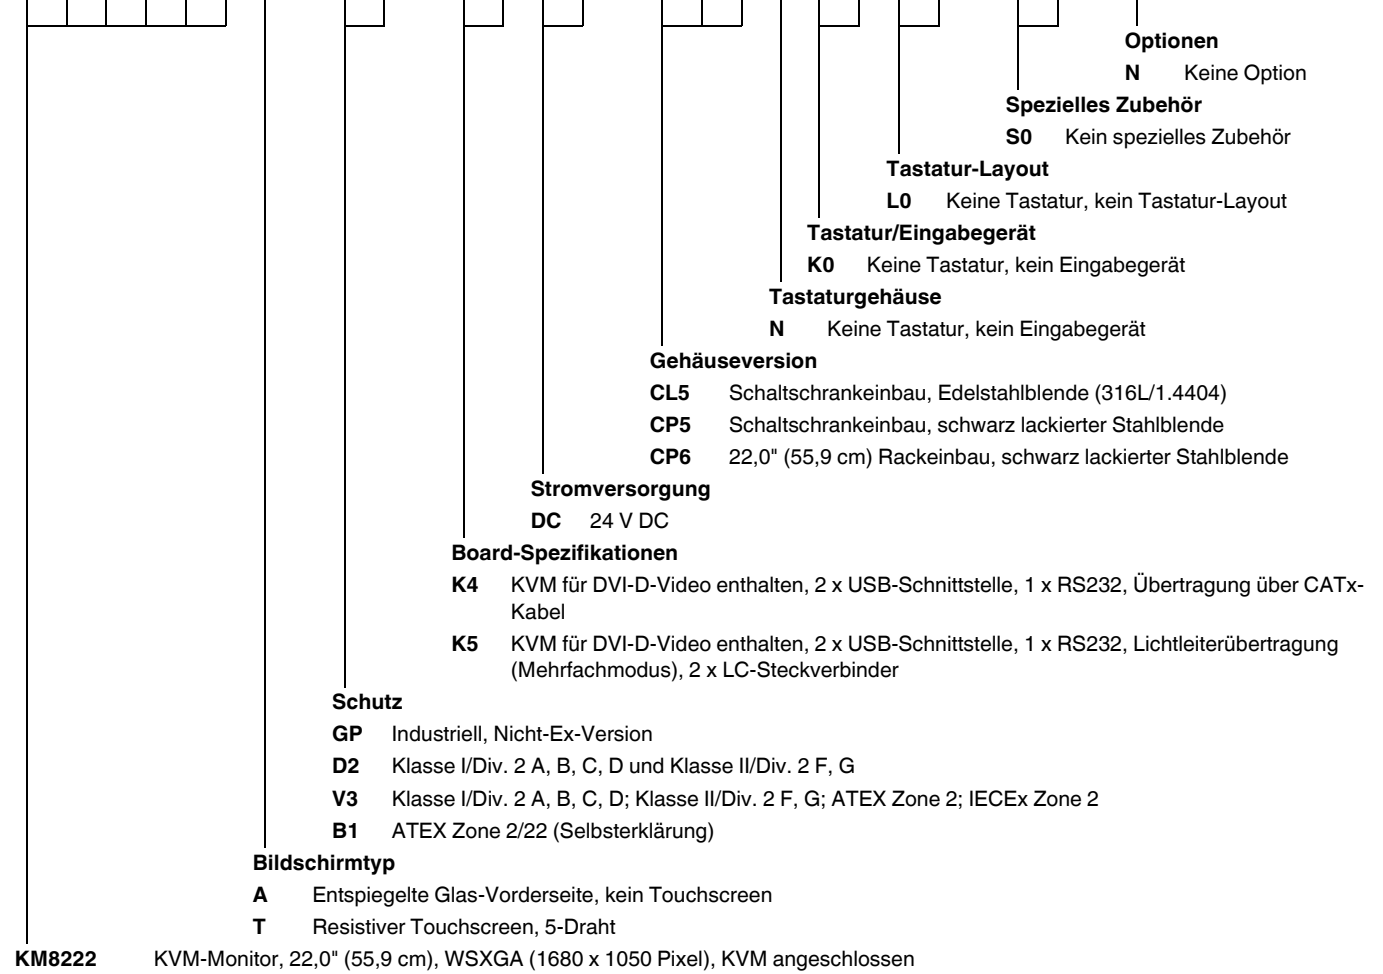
Optionen

N Keine Option

Spezielles Zubehör

S0 Kein spezielles Zubehör

Tastatur-Layout

L0 Keine Tastatur, kein Tastatur-Layout

Tastatur/Eingabegerät

K0 Keine Tastatur, kein Eingabegerät

Tastaturgehäuse

N Keine Tastatur, kein Eingabegerät

Gehäuseversion

CL5 Schaltschrankeinbau, Edelstahlblende (316L/1.4404)

CP5 Schaltschrankeinbau, schwarz lackierter Stahlblende

CP6 22,0" (55,9 cm) Rackeinbau, schwarz lackierter Stahlblende

Stromversorgung

DC 24 V DC

Board-Spezifikationen

K4 KVM für DVI-D-Video enthalten, 2 x USB-Schnittstelle, 1 x RS232, Übertragung über CATx-Kabel

K5 KVM für DVI-D-Video enthalten, 2 x USB-Schnittstelle, 1 x RS232, Lichtleiterübertragung (Mehrfachmodus), 2 x LC-Steckverbinder

Schutz

GP Industriell, Nicht-Ex-Version

D2 Klasse I/Div. 2 A, B, C, D und Klasse II/Div. 2 F, G

V3 Klasse I/Div. 2 A, B, C, D; Klasse II/Div. 2 F, G; ATEX Zone 2; IECEx Zone 2

B1 ATEX Zone 2/22 (Selbsterklärung)

Bildschirmtyp

A Entspiegelte Glas-Vorderseite, kein Touchscreen

T Resistiver Touchscreen, 5-Draht

KM8222 KVM-Monitor, 22,0" (55,9 cm), WSXGA (1680 x 1050 Pixel), KVM angeschlossen